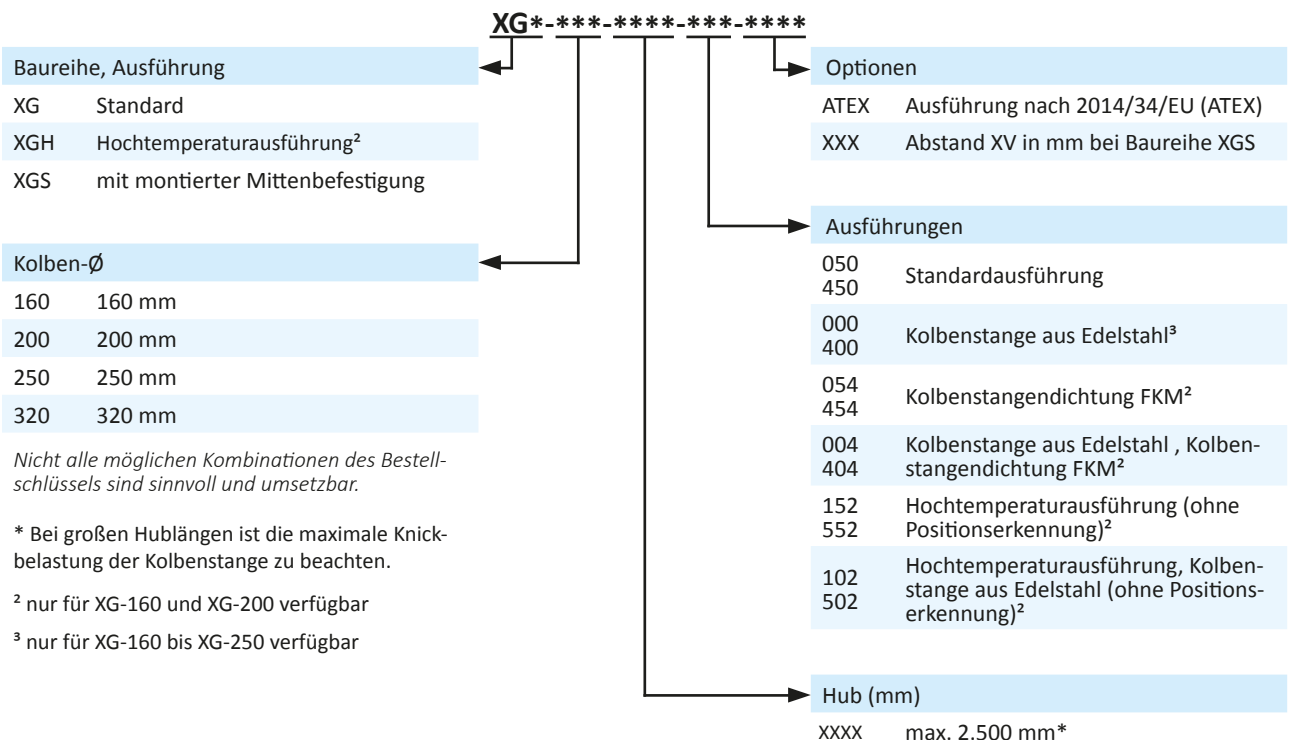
XG*-***-****-***-****

Baureihe, Ausführung

| | |
|---|---|
| XG | Standard |
| XGH | Hochtemperaturausführung² |
| XGS | mit montierter Mittenbefestigung |

Kolben-Ø

| | |
|---|---|
| 160 | 160 mm |
| 200 | 200 mm |
| 250 | 250 mm |
| 320 | 320 mm |

*Nicht alle möglichen Kombinationen des Bestellschlüssels sind sinnvoll und umsetzbar.*

* Bei großen Hublängen ist die maximale Knickbelastung der Kolbenstange zu beachten.

² nur für XG-160 und XG-200 verfügbar

³ nur für XG-160 bis XG-250 verfügbar

Optionen

| | |
|---|---|
| ATEX | Ausführung nach 2014/34/EU (ATEX) |
| XXX | Abstand XV in mm bei Baureihe XGS |

Ausführungen

| | |
|---|---|
| 050 450 | Standardausführung |
| 000 400 | Kolbenstange aus Edelstahl³ |
| 054 454 | Kolbenstangendichtung FKM² |
| 004 404 | Kolbenstange aus Edelstahl , Kolbenstangendichtung FKM² |
| 152 552 | Hochtemperaturausführung (ohne Positionserkennung)² |
| 102 502 | Hochtemperaturausführung, Kolbenstange aus Edelstahl (ohne Positionserkennung)² |

Hub (mm)

| | |
|---|---|
| XXXX | max. 2.500 mm* |